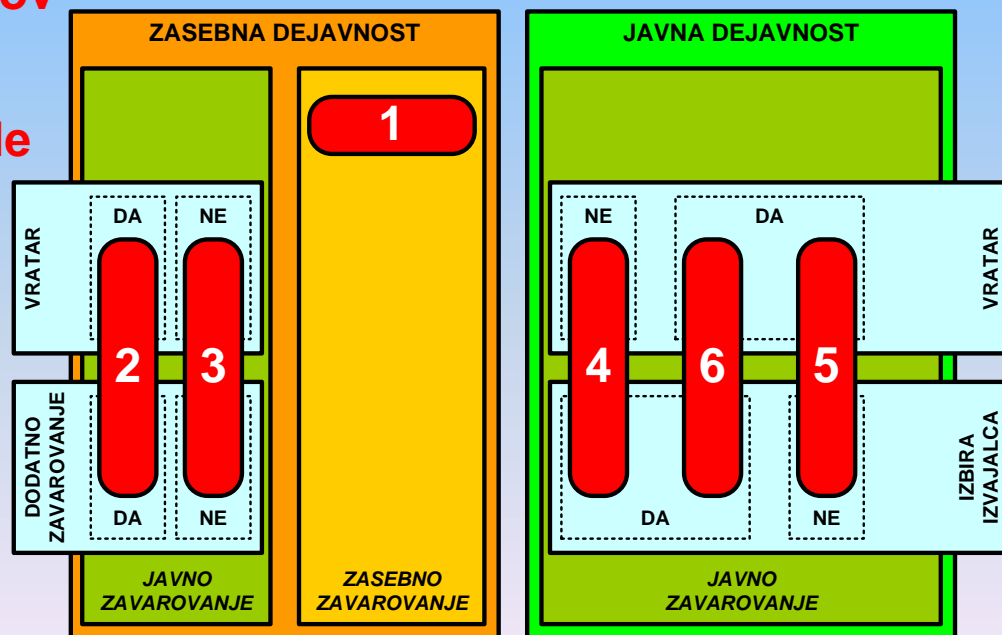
ov

le

ZASEBNA DEJAVNOST

1

VRATAR

DA

NE

2

3

DODATNO ZAVAROVANJE

DA

NE

JAVNO ZAVAROVANJE

ZASEBNO ZAVAROVANJE

JAVNA DEJAVNOST

NE

DA

VRATAR

4

6

5

IZBIRA IZVAJALCA

DA

NE

JAVNO ZAVAROVANJE